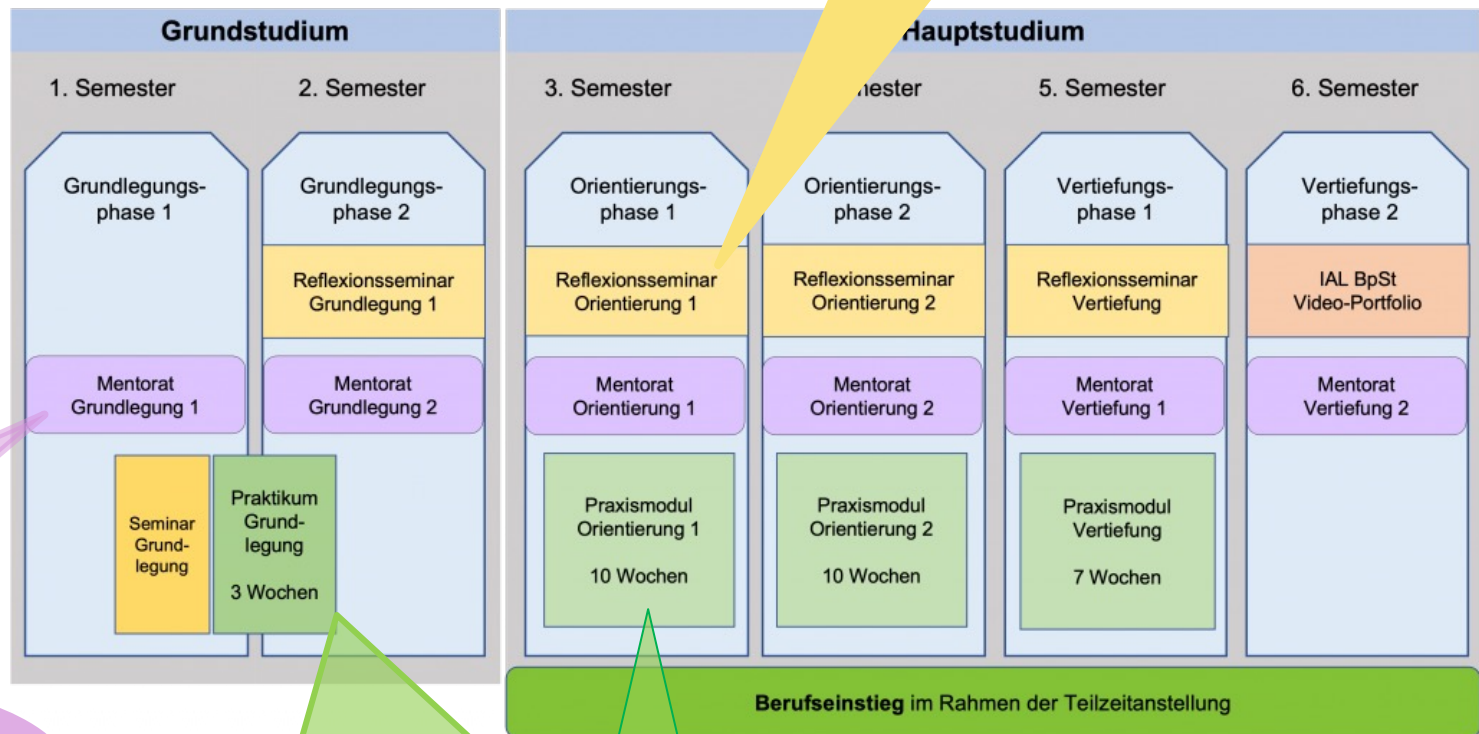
Grundstudium

1. Semester

2. Semester

Grundlegungsphase 1

Grundlegungsphase 2

Reflexionsseminar Grundlegung 1

Mentorat Grundlegung 1

Mentorat Grundlegung 2

Seminar Grundlegung

Praktikum Grundlegung

3 Wochen

Hauptstudium

3. Semester

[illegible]mester

5. Semester

6. Semester

Orientierungsphase 1

Orientierungsphase 2

Vertiefungsphase 1

Vertiefungsphase 2

Reflexionsseminar Orientierung 1

Reflexionsseminar Orientierung 2

Reflexionsseminar Vertiefung

IAL BpSt Video-Portfolio

Mentorat Orientierung 1

Mentorat Orientierung 2

Mentorat Vertiefung 1

Mentorat Vertiefung 2

Praxismodul Orientierung 1

10 Wochen

Praxismodul Orientierung 2

10 Wochen

Praxismodul Vertiefung

7 Wochen

**Berufseinstieg** im Rahmen der Teilzeitanstellung